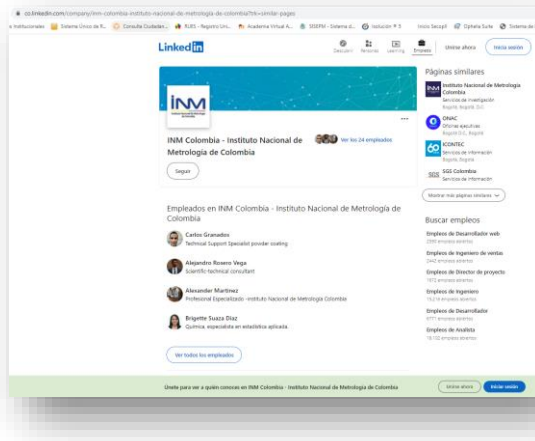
co.linkedin.com/company/inm-colombia-instituto-nacional-de-metrologia-de-colombia?trk=similar-pages

s Institucionales | Sistema Único de R... | Consulta Ciudadan... | RUES - Registro Uni... | Academia Virtual A... | SISEPM - Sistema d... | iniciación ★ 5 | Hola Secop II | Ophelia Suite | Sistema de

Linked in

Descubrir | Personas | Learning | Empleos | Únete ahora | Iniciar sesión

INM

INM Colombia - Instituto Nacional de Metrología de Colombia

Ver los 24 empleados

Seguir

Empleados en INM Colombia - Instituto Nacional de Metrología de Colombia

Carlos Granados
Technical Support Specialist powder coating

Alejandro Rosero Vega
Scientific-technical consultant

Alexander Martinez
Profesional Especializado - Instituto Nacional de Metrologia Colombia

Brigette Suaza Diaz
Química, especialista en estadística aplicada

Ver todos los empleados

Páginas similares

Instituto Nacional de Metrologia Colombia
Servicios de investigación
Bogotá, Bogotá, D.C.

ONAC
Oficinas ejecutivas
Bogotá D.C., Bogotá

ICONTEC
Servicios de información
Bogotá, Bogotá

SGS Colombia
Servicios de información

Mostrar más páginas similares

Buscar empleos

Empleos de Desarrollador web
2395 empleos abiertos

Empleos de Ingeniero de ventas
3442 empleos abiertos

Empleos de Director de proyecto
1912 empleos abiertos

Empleos de Ingeniero
15214 empleos abiertos

Empleos de Desarrollador
9777 empleos abiertos

Empleos de Analista
16102 empleos abiertos

Únete para ver a quién conoces en INM Colombia - Instituto Nacional de Metrología de Colombia

Únete ahora | Iniciar sesión